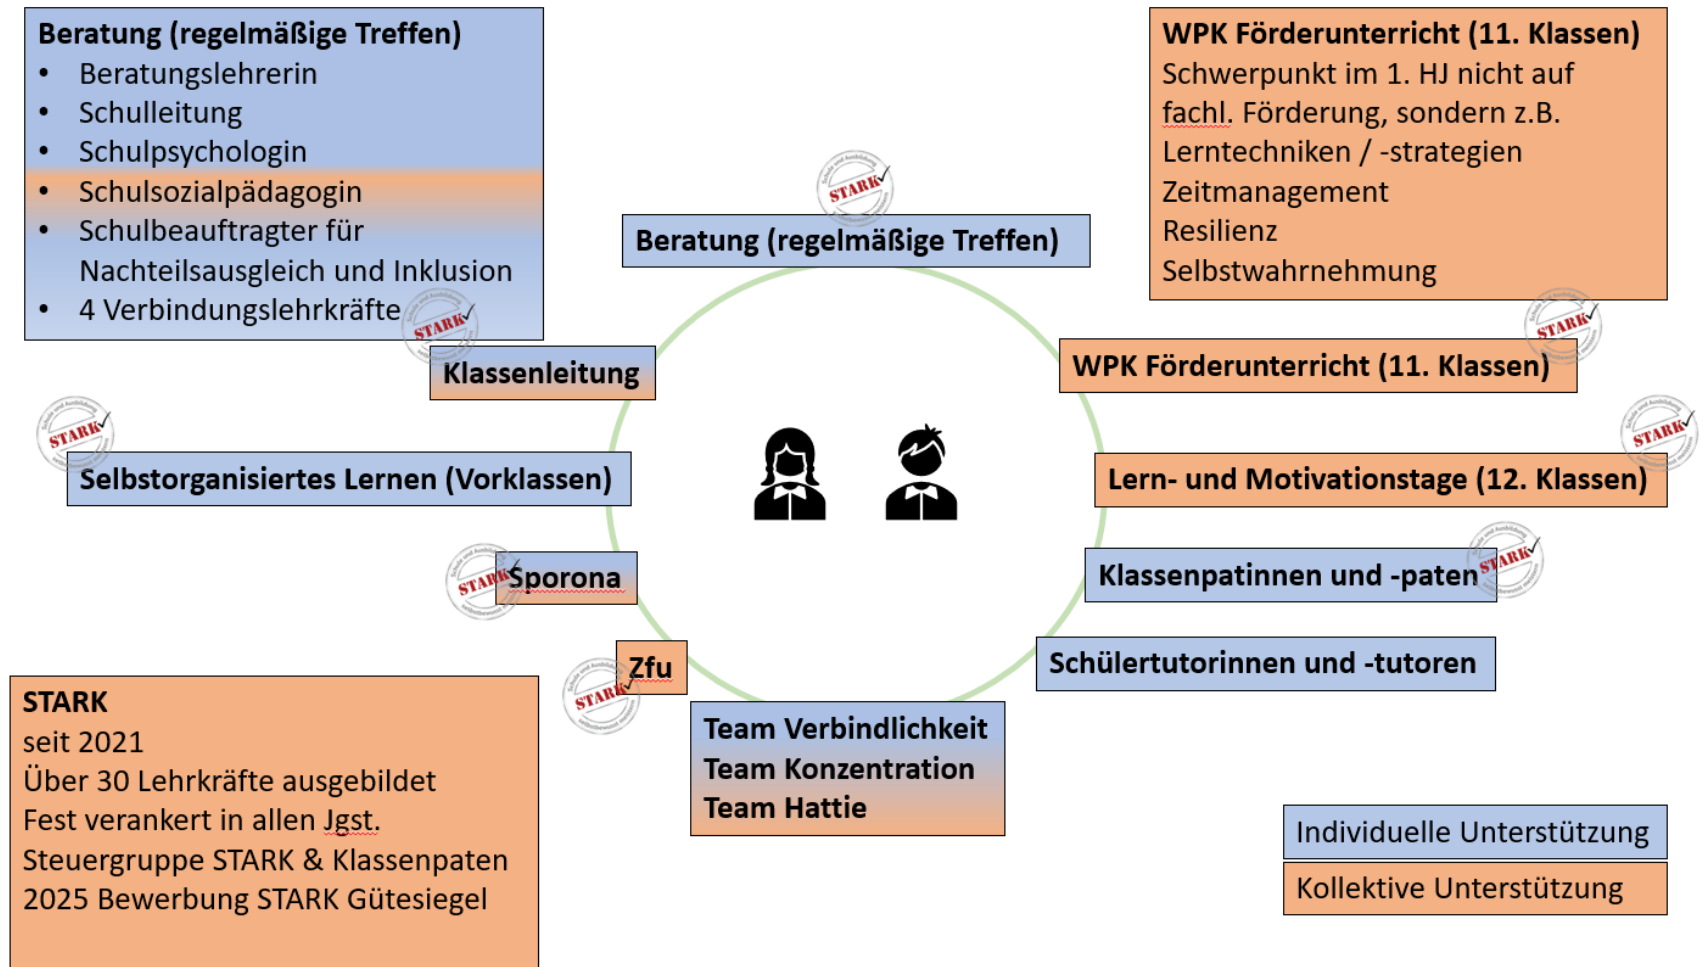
**Beratung (regelmäßige Treffen)**
- Beratungslehrerin
- Schulleitung
- Schulpsychologin
- Schulsozialpädagogin
- Schulbeauftragter für Nachteilsausgleich und Inklusion
- 4 Verbindungslehrkräfte

**WPK Förderunterricht (11. Klassen)**
Schwerpunkt im 1. HJ nicht auf fachl. Förderung, sondern z.B.
Lerntechniken / -strategien
Zeitmanagement
Resilienz
Selbstwahrnehmung

STARK

**Beratung (regelmäßige Treffen)**

STARK

**Klassenleitung**

STARK

**WPK Förderunterricht (11. Klassen)**

STARK

**Selbstorganisiertes Lernen (Vorklassen)**

STARK

**Lern- und Motivationstage (12. Klassen)**

STARK

**Sporona**

STARK

**Klassenpatinnen und -paten**

**Zfu**

STARK

**Schülertutorinnen und -tutoren**

**Team Verbindlichkeit**
**Team Konzentration**
**Team Hattie**

**STARK**
seit 2021
Über 30 Lehrkräfte ausgebildet
Fest verankert in allen Jgst.
Steuergruppe STARK & Klassenpaten
2025 Bewerbung STARK Gütesiegel

Individuelle Unterstützung
Kollektive Unterstützung